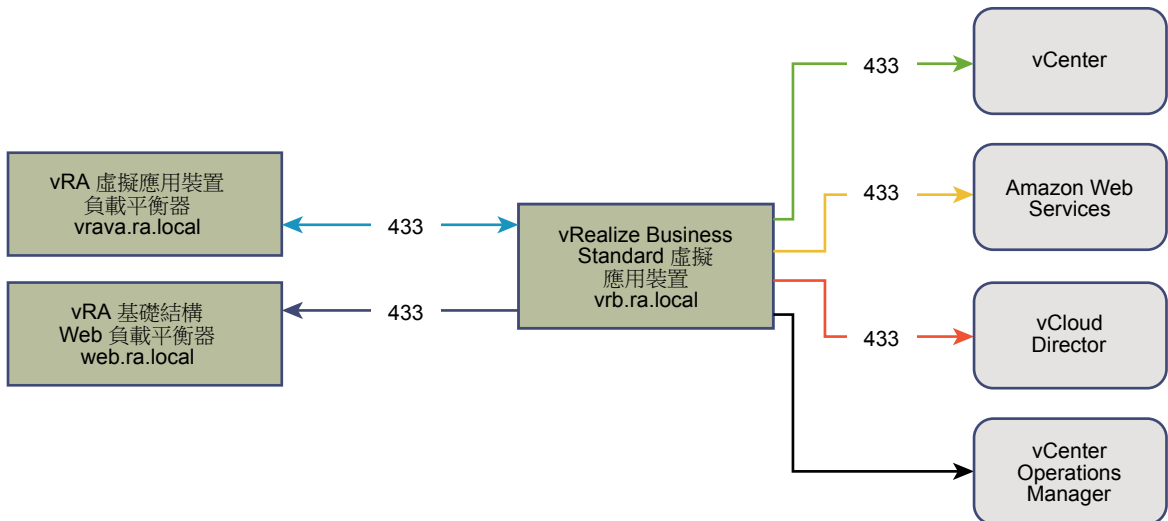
vRA 虛擬應用裝置
負載平衡器
vrava.ra.local

vRA 基礎結構
Web 負載平衡器
web.ra.local

433

433

vRealize Business Standard 虛擬應用裝置
vrb.ra.local

433

433

433

vCenter

Amazon Web Services

vCloud Director

vCenter Operations Manager